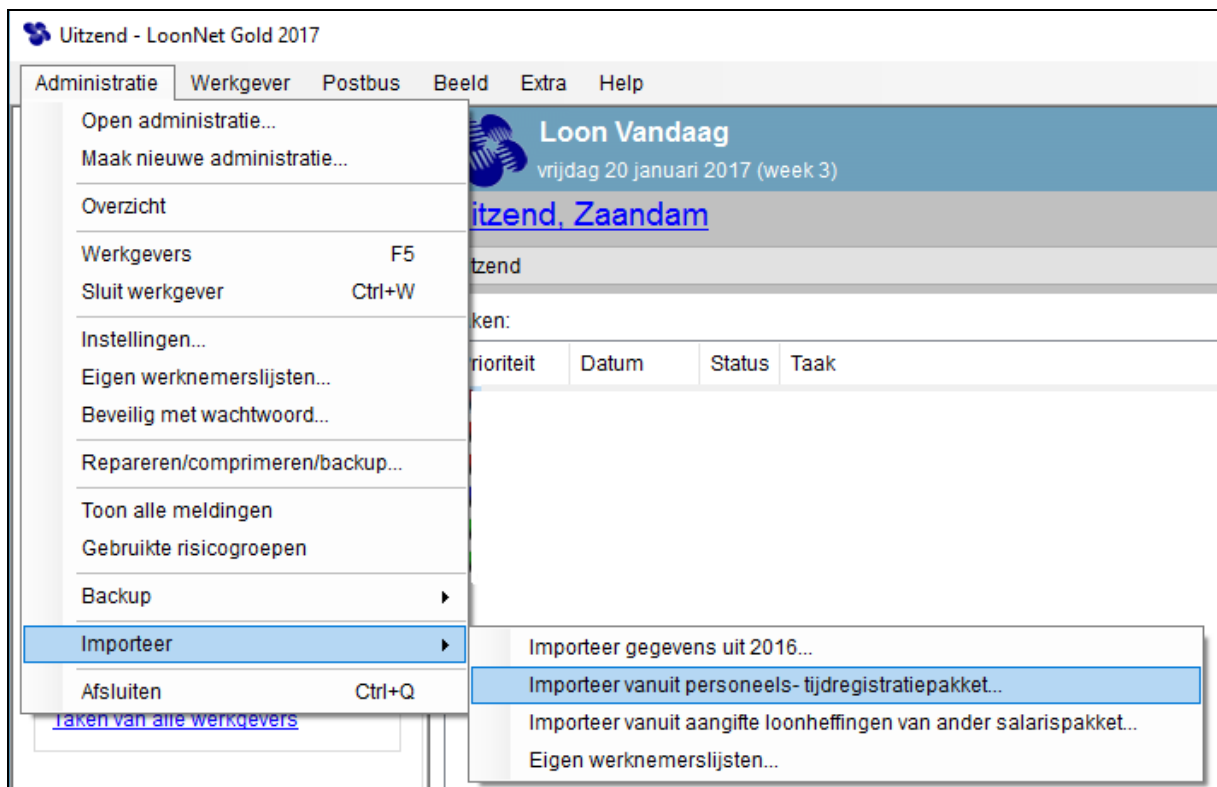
Uitzend - LoonNet Gold 2017

Administratie Werkgever Postbus Beeld Extra Help

Open administratie...
Maak nieuwe administratie...

Overzicht

Werkgevers F5
Sluit werkgever Ctrl+W

Instellingen...
Eigen werknemerslijsten...
Beveilig met wachtwoord...

Repareren/comprimeren/backup...

Toon alle meldingen
Gebruikte risicogroepen

Backup

Importeer

Afsluiten Ctrl+Q

Taken van alle werkgevers

Loon Vandaag
vrijdag 20 januari 2017 (week 3)

itzend, Zaandam

tzend

ken:

rioriteit | Datum | Status | Taak

Importeer gegevens uit 2016...
Importeer vanuit personeels- tijdregistratiepakket...
Importeer vanuit aangifte loonheffingen van ander salarispakket...
Eigen werknemerslijsten...